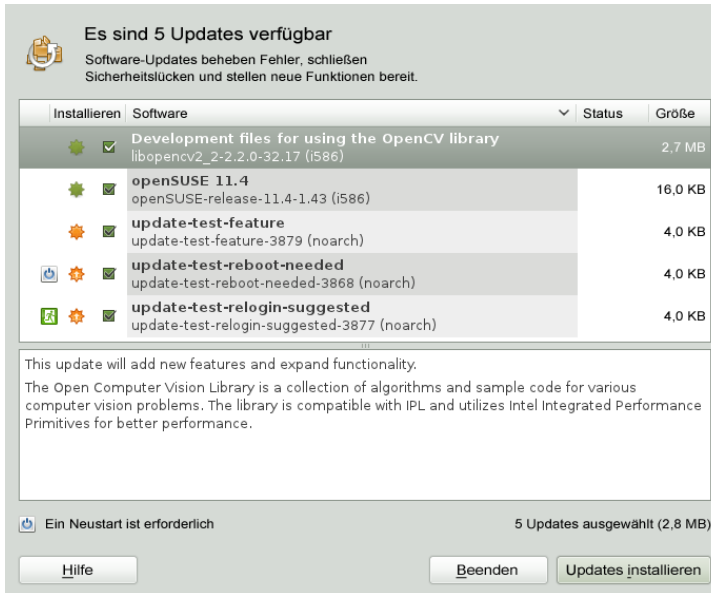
Es sind 5 Updates verfügbar

Software-Updates beheben Fehler, schließen Sicherheitslücken und stellen neue Funktionen bereit.

| Installieren | Software | Status | Größe |
|---|---|---|---|
| | **Development files for using the OpenCV library** libopencv2_2-2.2.0-32.17 (i586) | | 2,7 MB |
| | **openSUSE 11.4** openSUSE-release-11.4-1.43 (i586) | | 16,0 KB |
| | **update-test-feature** update-test-feature-3879 (noarch) | | 4,0 KB |
| | **update-test-reboot-needed** update-test-reboot-needed-3868 (noarch) | | 4,0 KB |
| | **update-test-relogin-suggested** update-test-relogin-suggested-3877 (noarch) | | 4,0 KB |

This update will add new features and expand functionality.

The Open Computer Vision Library is a collection of algorithms and sample code for various computer vision problems. The library is compatible with IPL and utilizes Intel Integrated Performance Primitives for better performance.

Ein Neustart ist erforderlich

5 Updates ausgewählt (2,8 MB)

Hilfe

Beenden

Updates installieren